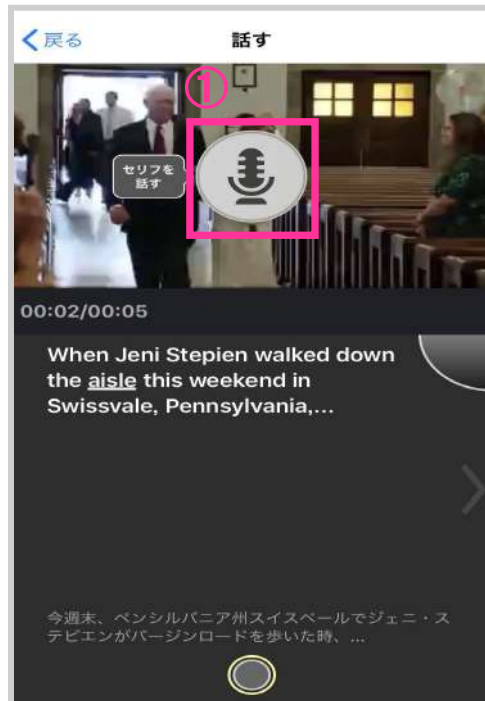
戻る
話す

①
セリフを話す

00:02/00:05

When Jeni Stepien walked down the aisle this weekend in Swissvale, Pennsylvania,...

今週末、ペンシルバニア州スイスベールでジェニ・ステピエンがバージンロードを歩いた時、...